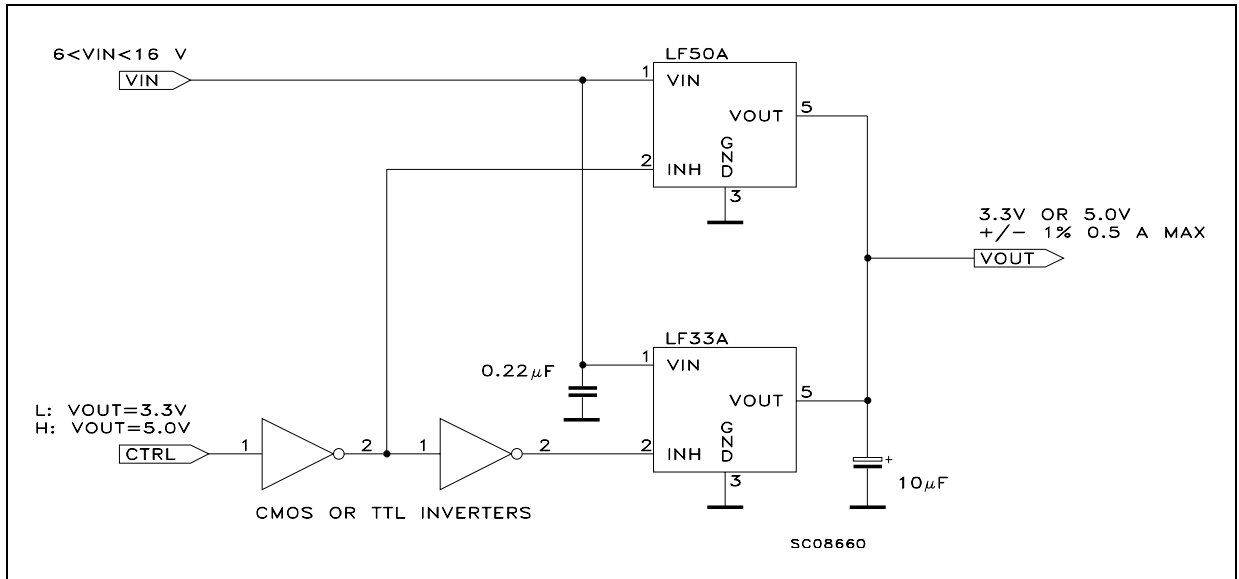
6<VIN<16 V

VIN

LF50A

1 VIN

VOUT 5

2 INH

GND

3

3.3V OR 5.0V
+/− 1% 0.5 A MAX

VOUT

LF33A

1 VIN

$0.22\mu F$

VOUT 5

L: VOUT=3.3V
H: VOUT=5.0V

CTRL

1

2

1

2

2 INH

GND

3

+

$10\mu F$

CMOS OR TTL INVERTERS

SC08660